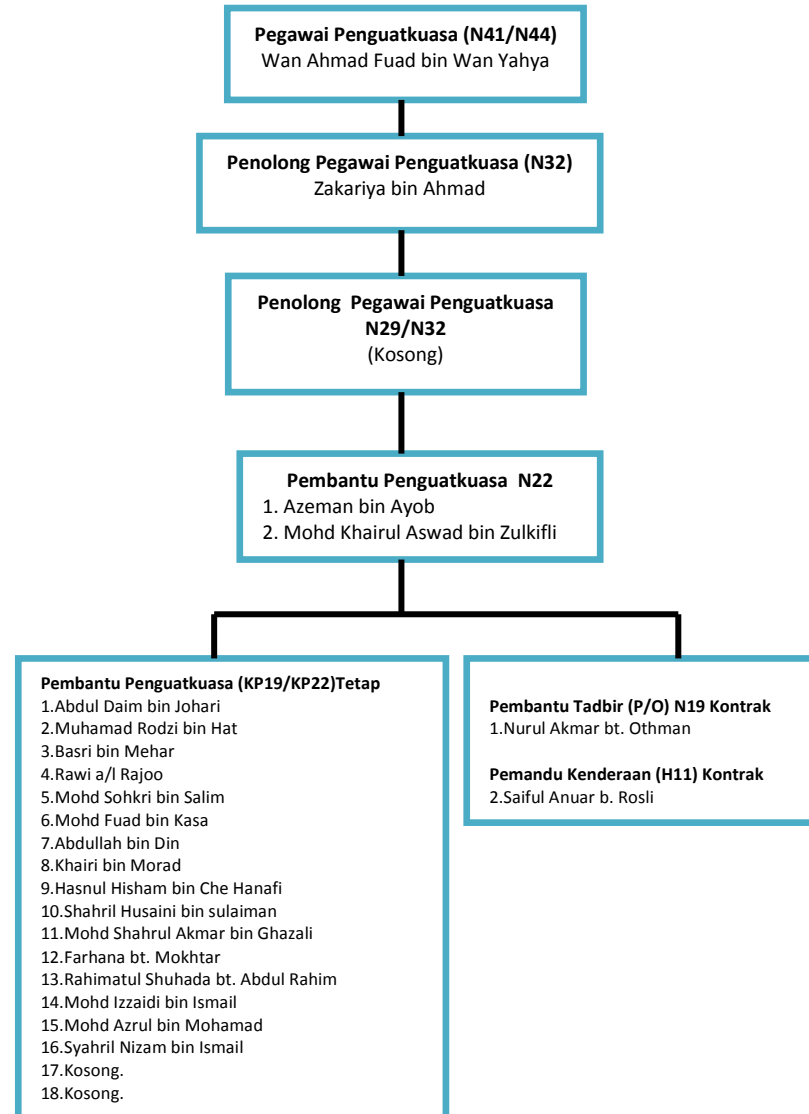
Pegawai Penguatkuasa (N41/N44)
Wan Ahmad Fuad bin Wan Yahya

Penolong Pegawai Penguatkuasa (N32)
Zakariya bin Ahmad

Penolong Pegawai Penguatkuasa N29/N32
(Kosong)

Pembantu Penguatkuasa N22
1. Azeman bin Ayob
2. Mohd Khairul Aswad bin Zulkifli

Pembantu Penguatkuasa (KP19/KP22)Tetap
1.Abdul Daim bin Johari
2.Muhamad Rodzi bin Hat
3.Basri bin Mehar
4.Rawi a/l Rajoo
5.Mohd Sohkri bin Salim
6.Mohd Fuad bin Kasa
7.Abdullah bin Din
8.Khairi bin Morad
9.Hasnul Hisham bin Che Hanafi
10.Shahril Husaini bin sulaiman
11.Mohd Shahrul Akmar bin Ghazali
12.Farhana bt. Mokhtar
13.Rahimatul Shuhada bt. Abdul Rahim
14.Mohd Izzaidi bin Ismail
15.Mohd Azrul bin Mohamad
16.Syahril Nizam bin Ismail
17.Kosong.
18.Kosong.

Pembantu Tadbir (P/O) N19 Kontrak
1.Nurul Akmar bt. Othman

Pemandu Kenderaan (H11) Kontrak
2.Saiful Anuar b. Rosli